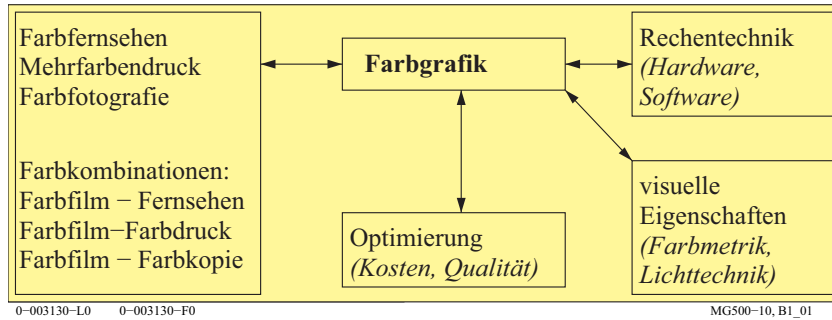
Farbfernsehen
Mehrfarbendruck
Farbfotografie

Farbkombinationen:
Farbfilm − Fernsehen
Farbfilm−Farbdruck
Farbfilm − Farbkopie

**Farbgrafik**

Rechentechnik
*(Hardware, Software)*

visuelle Eigenschaften
*(Farbmetrik, Lichttechnik)*

Optimierung
*(Kosten, Qualität)*

0−003130−L0 0−003130−F0

MG500−10, B1_01